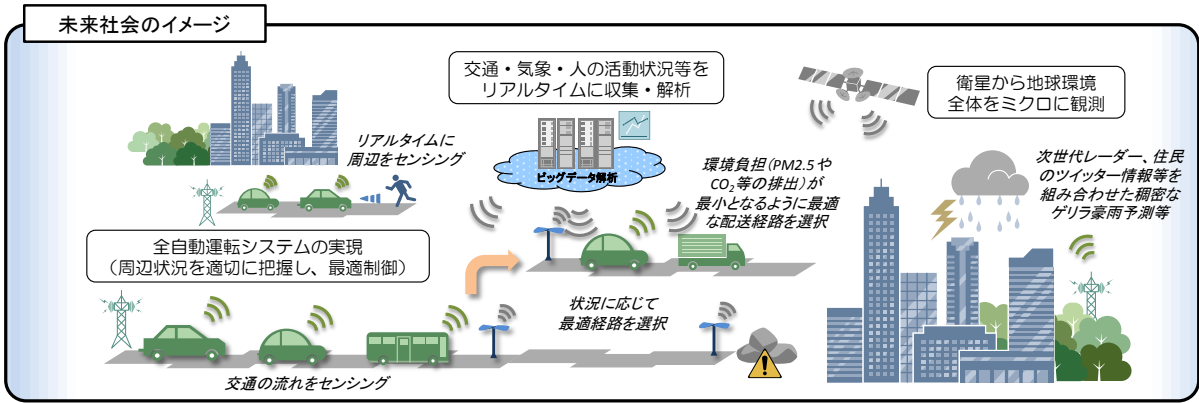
未来社会のイメージ

交通・気象・人の活動状況等をリアルタイムに収集・解析

衛星から地球環境全体をミクロに観測

リアルタイムに周辺をセンシング

ビッグデータ解析

環境負担（PM2.5や$CO_2$等の排出）が最小となるように最適な配送経路を選択

次世代レーダー、住民のツイッター情報等を組み合わせた稠密なゲリラ豪雨予測等

全自動運転システムの実現（周辺状況を適切に把握し、最適制御）

状況に応じて最適経路を選択

交通の流れをセンシング